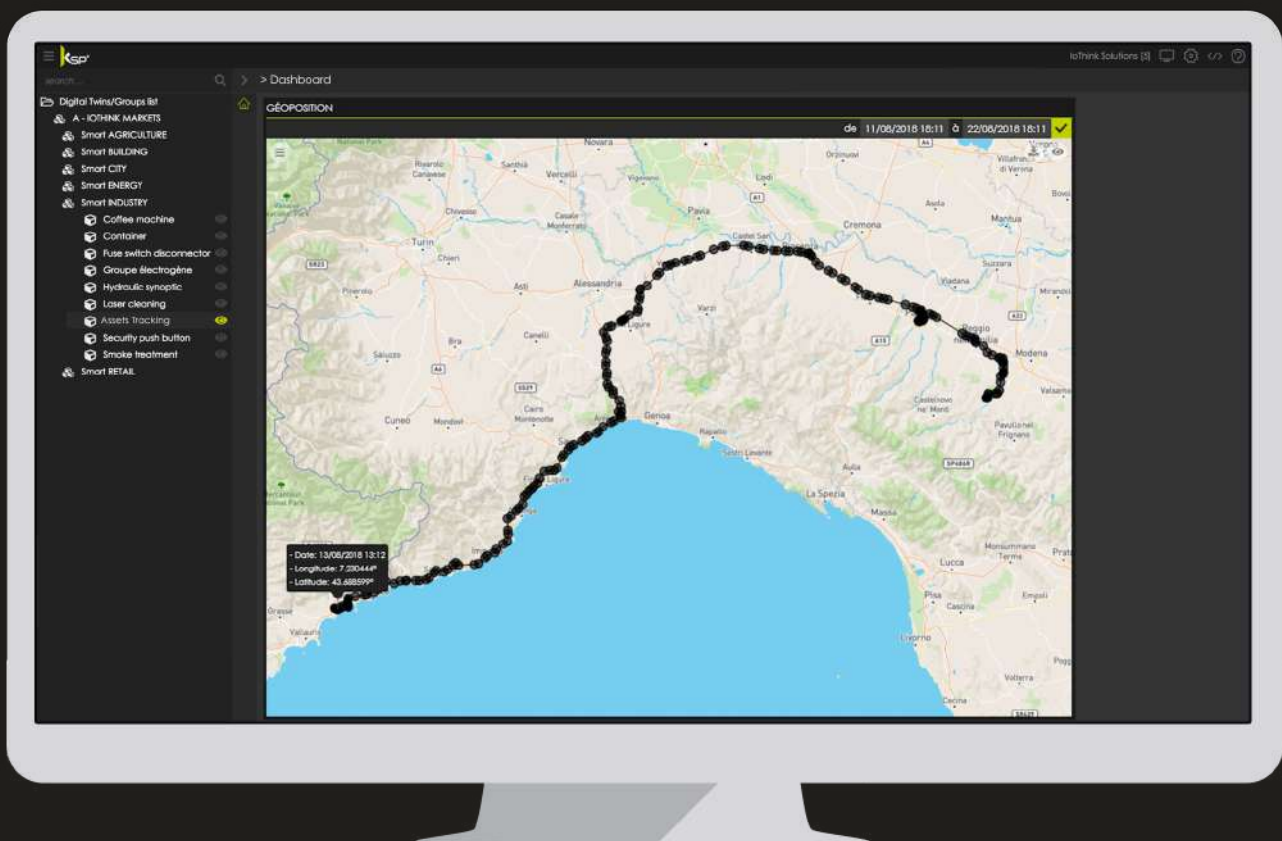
KSP

IoThink Solutions (S)

search...

> Dashboard

Digital Twins/Groups list
A - IOTHINK MARKETS
Smart AGRICULTURE
Smart BUILDING
Smart CITY
Smart ENERGY
Smart INDUSTRY
Coffee machine
Container
Fuse switch disconnector
Groupe électrogène
Hydraulic synoptic
Laser cleaning
Assets Tracking
Security push button
Smoke treatment
Smart RETAIL

GÉOPOSITION

de 11/08/2018 18:11 à 22/08/2018 18:11

Novara
Rivarolo Canavese
Santhià
Vercelli
Vigevano
Lodi
Orzinuovi
Villafranca di Verona
Chivasso
Casale Monferrato
Pavia
Asola
Mantua
Turin
Chieri
Cremona
Bovolone
Suzzara
Pinerolo
Asti
Alessandria
Viadana
Mirandola
Varzi
Castel San
Reggio nell'Emilia
Ligure
Bra
Canelli
Modena
Saluzzo
Cairo Montenotte
Castelnovo ne' Monti
Cuneo
Mondovì
Genoa
Pavullo nel Frignano
Rapallo
Sestri Levante
Aulla
La Spezia
Massa
Finale Ligure
Monsummano Terme
Prato
Lucca
Pisa
Cascina
Empoli
Grasse
Vallauris
Livorno
Volterra
Cecina

- Date: 13/08/2018 13:12
- Longitude: 7.230444°
- Latitude: 43.668599°